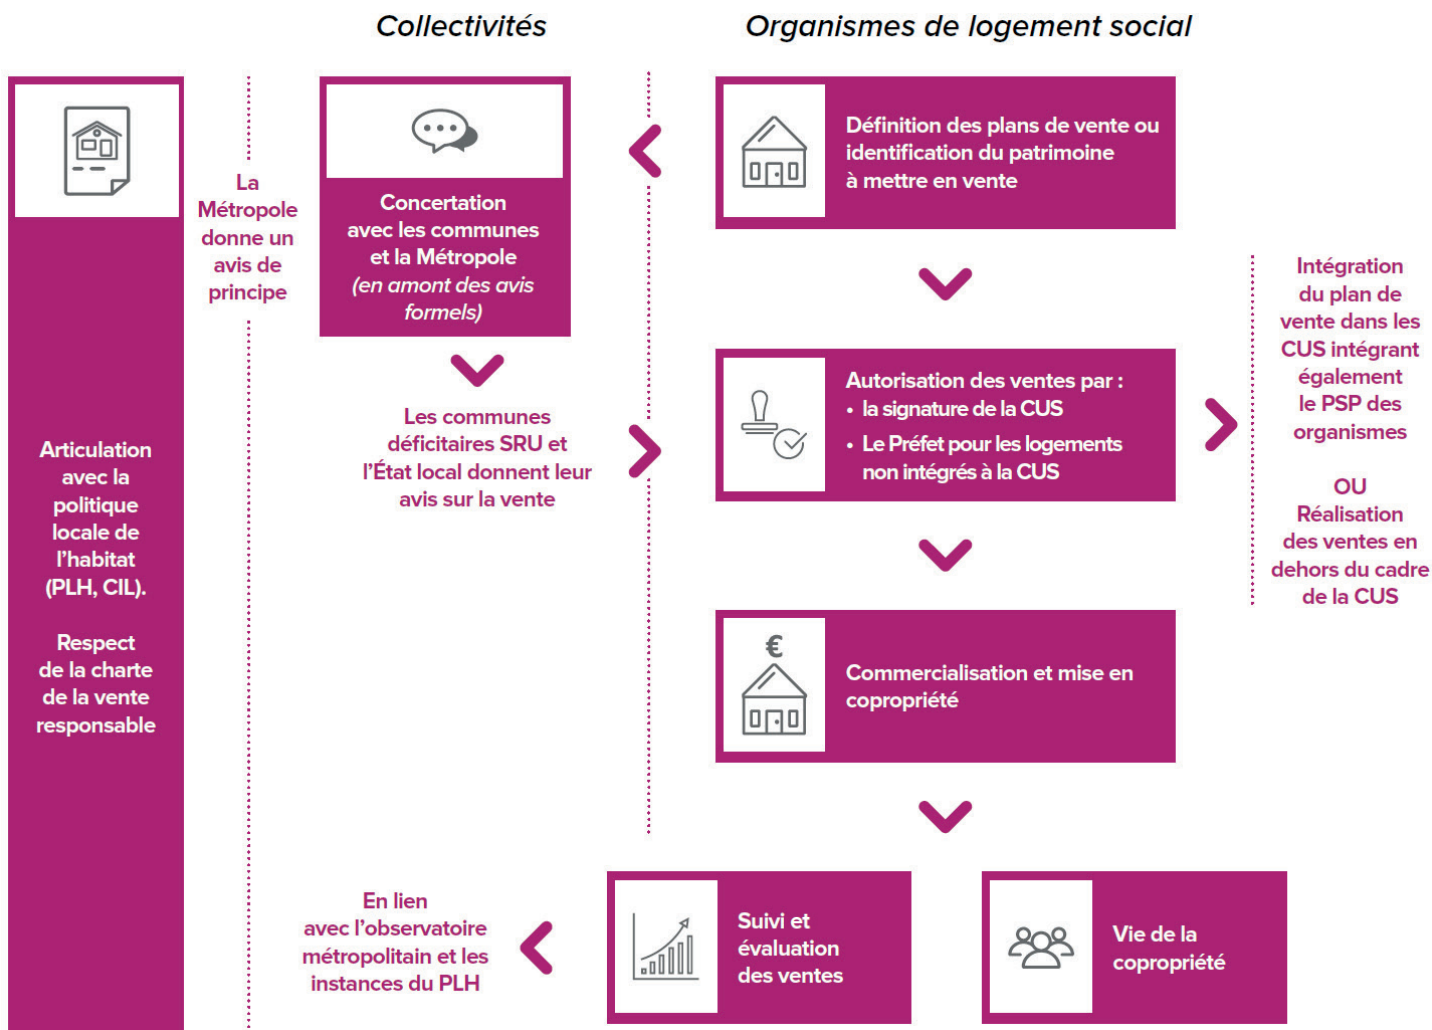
Collectivités

Organismes de logement social

Articulation avec la politique locale de l'habitat (PLH, CIL).

Respect de la charte de la vente responsable

La Métropole donne un avis de principe

Concertation avec les communes et la Métropole (en amont des avis formels)

Les communes déficitaires SRU et l'État local donnent leur avis sur la vente

Définition des plans de vente ou identification du patrimoine à mettre en vente

Autorisation des ventes par :
• la signature de la CUS
• Le Préfet pour les logements non intégrés à la CUS

Intégration du plan de vente dans les CUS intégrant également le PSP des organismes

OU

Réalisation des ventes en dehors du cadre de la CUS

€

Commercialisation et mise en copropriété

En lien avec l'observatoire métropolitain et les instances du PLH

Suivi et évaluation des ventes

Vie de la copropriété